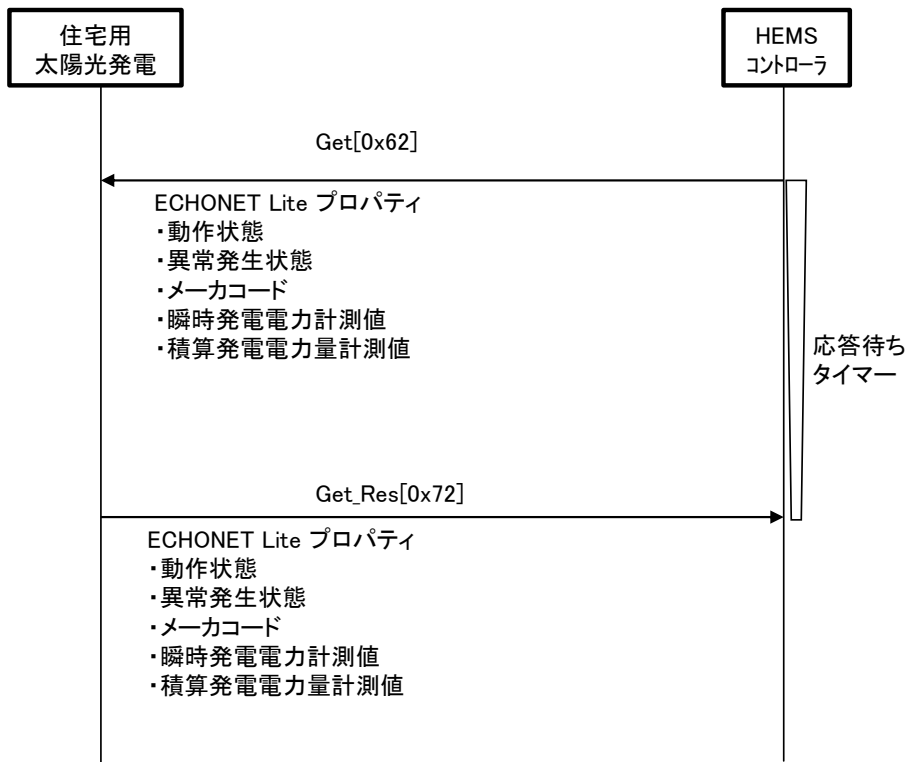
住宅用
太陽光発電

HEMS
コントローラ

Get[0x62]

ECHONET Lite プロパティ
・動作状態
・異常発生状態
・メーカコード
・瞬時発電電力計測値
・積算発電電力量計測値

応答待ち
タイマー

Get_Res[0x72]

ECHONET Lite プロパティ
・動作状態
・異常発生状態
・メーカコード
・瞬時発電電力計測値
・積算発電電力量計測値